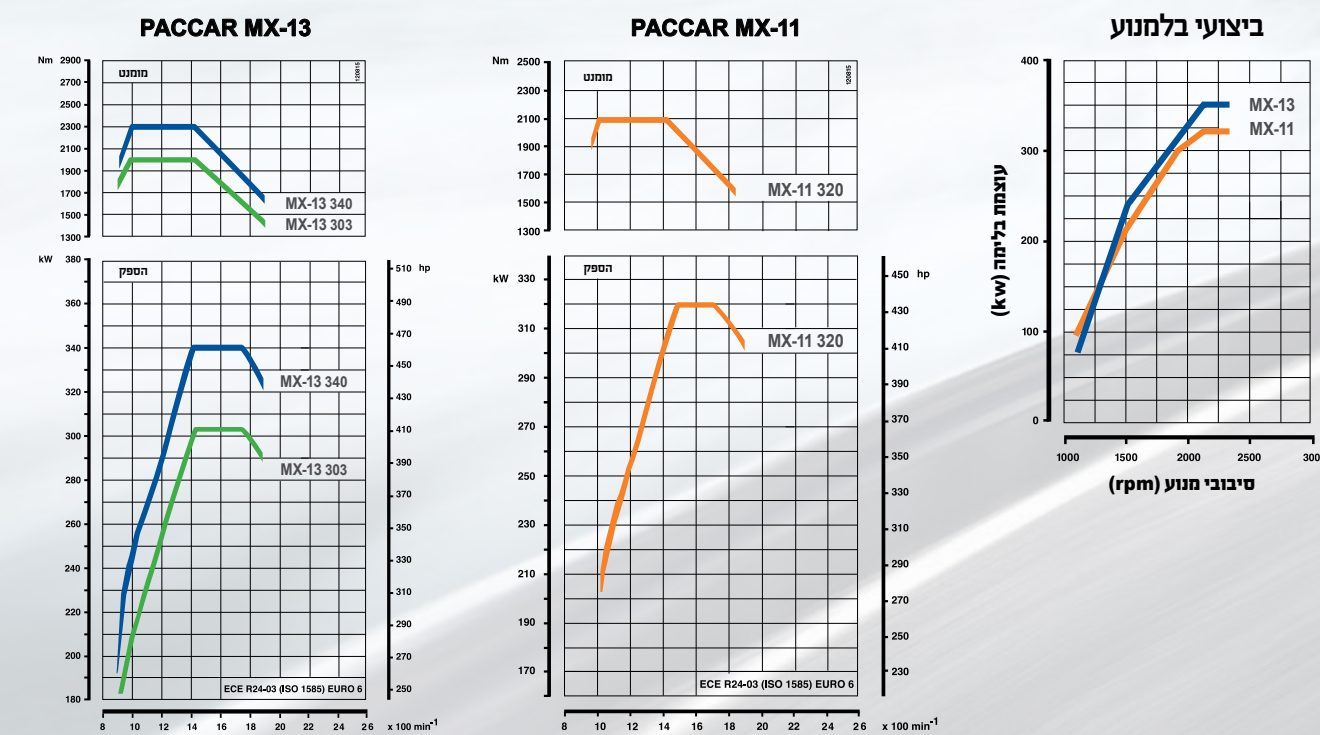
PACCAR MX-13

PACCAR MX-11

ביצועי בלמנוע

Nm 2900 2700 2500 2300 2100 1900 1700 1500 1300

מומנט

120815

MX-13 340
MX-13 303

kW 380 360 340 320 300 280 260 240 220 200 180

הספק

hp 510 490 470 450 430 410 390 370 350 330 310 290 270 250

MX-13 340
MX-13 303

ECE R24-03 (ISO 1585) EURO 6

8 10 12 14 16 18 20 22 24 26 x 100 min$^{-1}$

Nm 2500 2300 2100 1900 1700 1500 1300

מומנט

120815

MX-11 320

kW 330 310 290 270 250 230 210 190 170

הספק

hp 450 430 410 390 370 350 330 310 290 270 250 230

MX-11 320

ECE R24-03 (ISO 1585) EURO 6

8 10 12 14 16 18 20 22 24 26 x 100 min$^{-1}$

400 300 200 100 0

עוצמת בלימה (kw)

MX-13
MX-11

1000 1500 2000 2500 300

סיבובי מנוע (rpm)